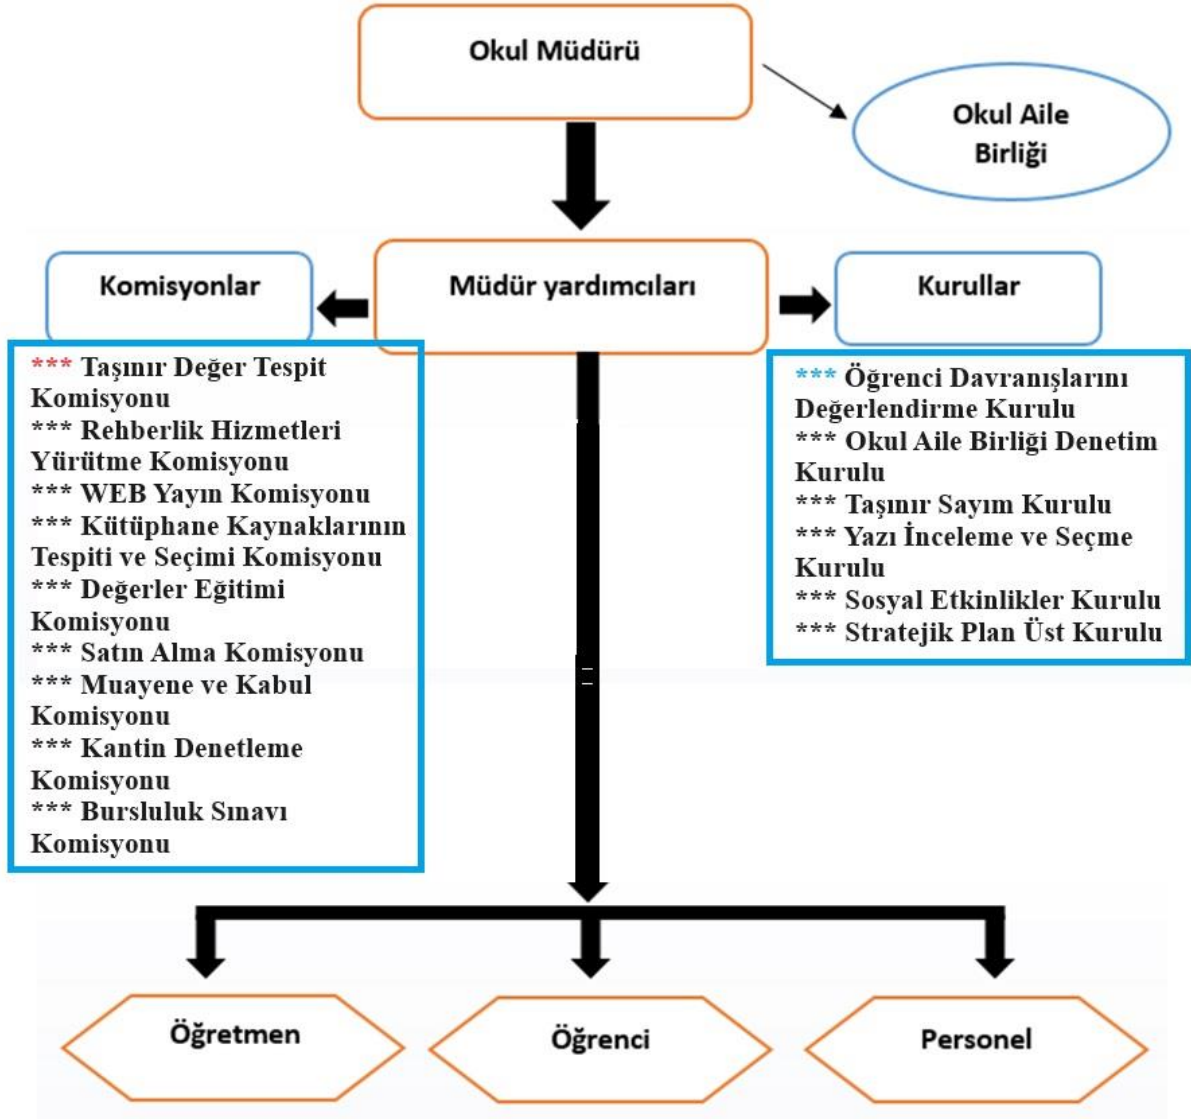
Okul Müdürü

Okul Aile Birliği

Komisyonlar

Müdür yardımcıları

Kurullar

*** Taşınır Değer Tespit Komisyonu
*** Rehberlik Hizmetleri Yürütme Komisyonu
*** WEB Yayın Komisyonu
*** Kütüphane Kaynaklarının Tespiti ve Seçimi Komisyonu
*** Değerler Eğitimi Komisyonu
*** Satın Alma Komisyonu
*** Muayene ve Kabul Komisyonu
*** Kantin Denetleme Komisyonu
*** Bursluluk Sınavı Komisyonu

*** Öğrenci Davranışlarını Değerlendirme Kurulu
*** Okul Aile Birliği Denetim Kurulu
*** Taşınır Sayım Kurulu
*** Yazı İnceleme ve Seçme Kurulu
*** Sosyal Etkinlikler Kurulu
*** Stratejik Plan Üst Kurulu

Öğretmen

Öğrenci

Personel